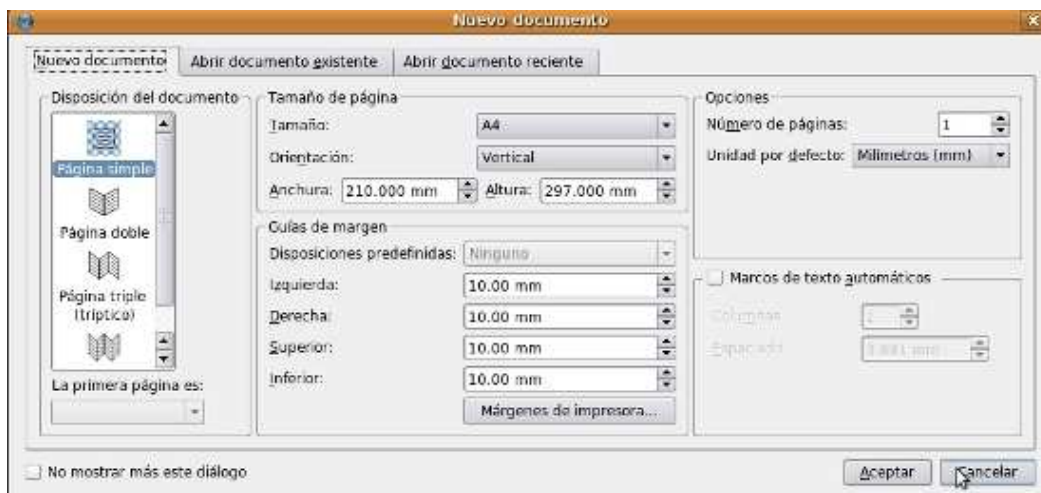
Nuevo documento

Nuevo documento | Abrir documento existente | Abrir documento reciente

Disposición del documento

Página simple

Página doble

Página triple (tríptico)

La primera página es:

Tamaño de página

Tamaño: A4

Orientación: Vertical

Anchura: 210.000 mm Altura: 297.000 mm

Guías de margen

Disposiciones predefinidas: Ninguno

Izquierda: 10.00 mm

Derecha: 10.00 mm

Superior: 10.00 mm

Inferior: 10.00 mm

Márgenes de impresora...

Opciones

Número de páginas: 1

Unidad por defecto: Milímetros (mm)

Marcos de texto automáticos

Columnas 1

Espaciado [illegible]

No mostrar más este diálogo

Aceptar Cancelar